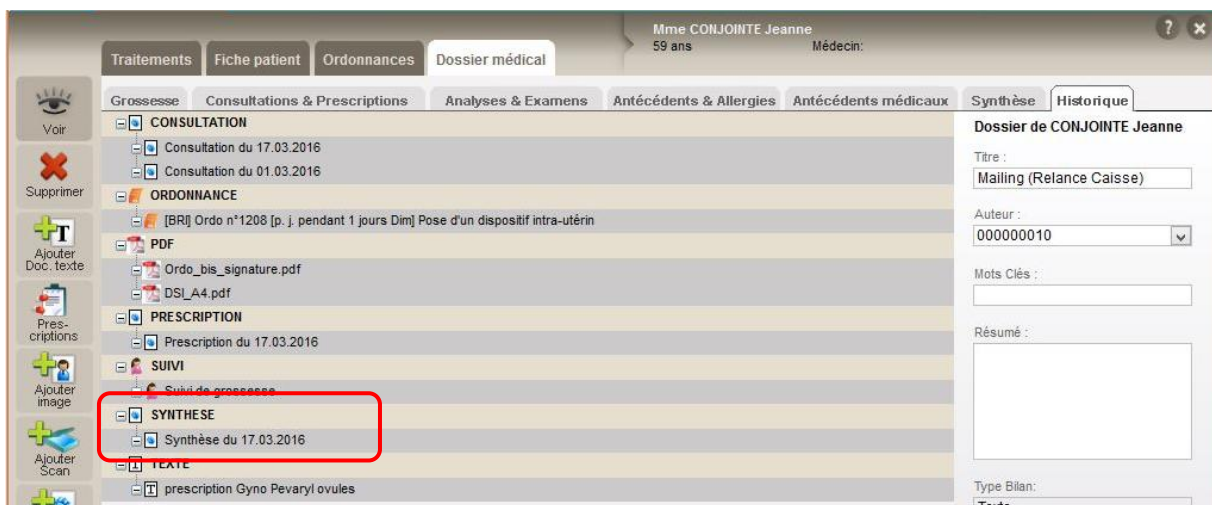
Mme CONJOINTE Jeanne
59 ans
Médecin:

?
×

Traitements
Fiche patient
Ordonnances
Dossier médical

Voir
Supprimer
Ajouter Doc. texte
Pres-criptions
Ajouter image
Ajouter Scan

Grossesse
Consultations & Prescriptions
Analyses & Examens
Antécédents & Allergies
Antécédents médicaux
Synthèse
Historique

CONSULTATION
Consultation du 17.03.2016
Consultation du 01.03.2016
ORDONNANCE
[BRI] Ordo n°1208 [p. j. pendant 1 jours Dim] Pose d'un dispositif intra-utérin
PDF
Ordo_bis_signature.pdf
DSI_A4.pdf
PRESCRIPTION
Prescription du 17.03.2016
SUIVI
Suivi de grossesse
SYNTHESE
Synthèse du 17.03.2016
TEXTE
prescription Gyno Pevaryl ovules

Dossier de CONJOINTE Jeanne
Titre :
Mailing (Relance Caisse)
Auteur :
000000010
Mots Clés :
Résumé :
Type Bilan:
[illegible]